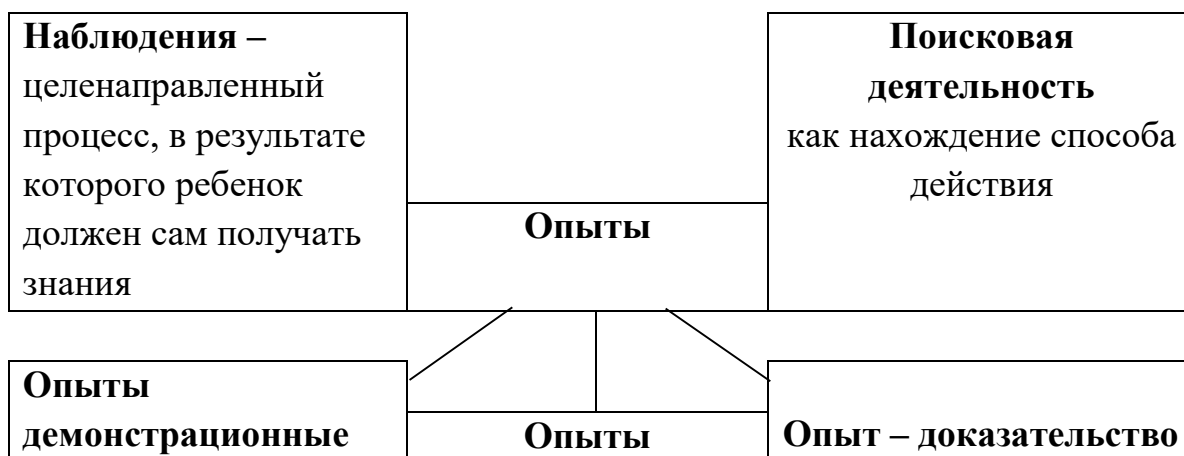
**Наблюдения –** целенаправленный процесс, в результате которого ребенок должен сам получать знания

**Опыты**

**Поисковая деятельность** как нахождение способа действия

**Опыты демонстрационные**

**Опыты**

**Опыт – доказательство**